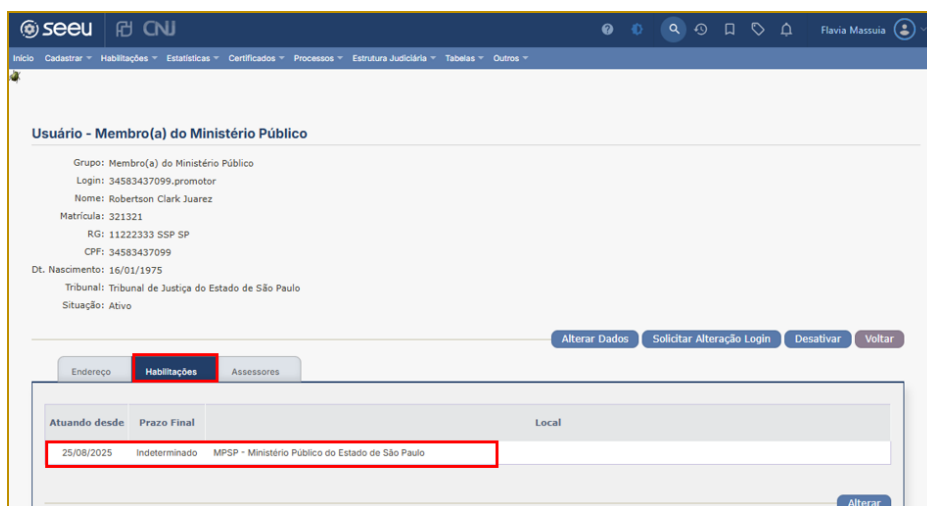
seeu CNJ

Flavia Massuia

Início Cadastrar Habilitações Estatísticas Certificados Processos Estrutura Judiciária Tabelas Outros

Usuário - Membro(a) do Ministério Público

Grupo: Membro(a) do Ministério Público
Login: 34583437099.promotor
Nome: Robertson Clark Juarez
Matrícula: 321321
RG: 11222333 SSP SP
CPF: 34583437099
Dt. Nascimento: 16/01/1975
Tribunal: Tribunal de Justiça do Estado de São Paulo
Situação: Ativo

Alterar Dados Solicitar Alteração Login Desativar Voltar

Endereço Habilitações Assessores

| Atuando desde | Prazo Final | Local |
|---|---|---|
| 25/08/2025 | Indeterminado | MPSP - Ministério Público do Estado de São Paulo |

Alterar